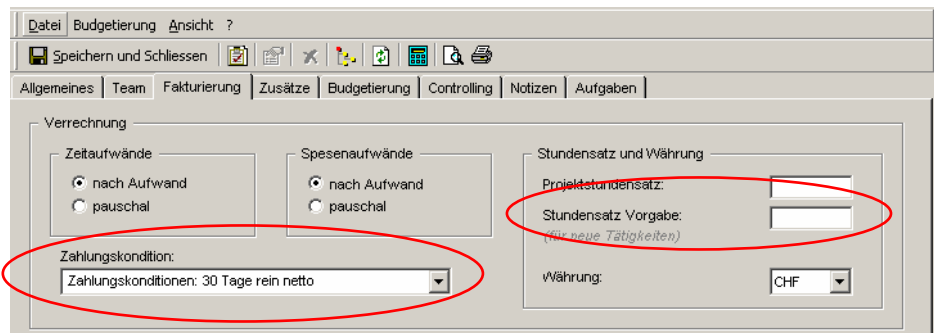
Datei Budgetierung Ansicht ?

Speichern und Schliessen

Allgemeines | Team | Fakturierung | Zusätze | Budgetierung | Controlling | Notizen | Aufgaben

Verrechnung

Zeitaufwände
nach Aufwand
pauschal

Spesenaufwände
nach Aufwand
pauschal

Stundensatz und Währung
Projektstundensatz:
Stundensatz Vorgabe:
(für neue Tätigkeiten)

Zahlungskondition:
Zahlungskonditionen: 30 Tage rein netto

Währung:
CHF